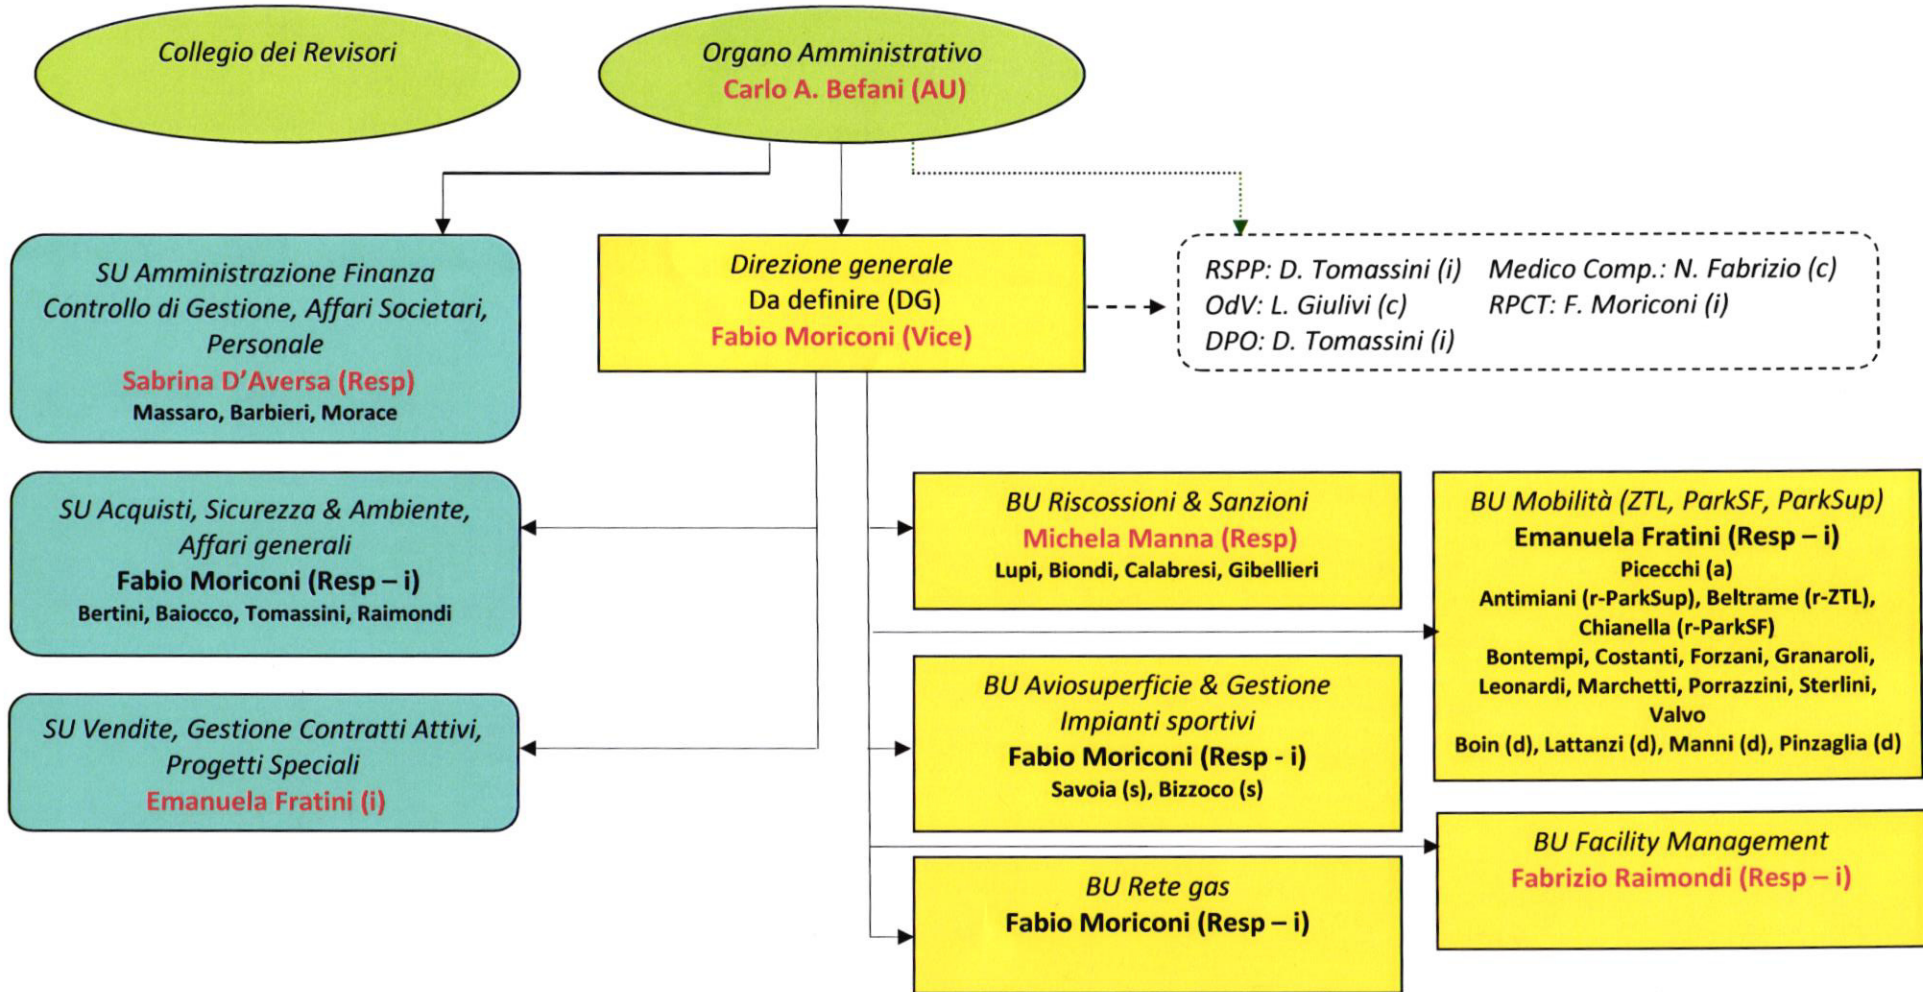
Collegio dei Revisori

Organo Amministrativo
Carlo A. Befani (AU)

SU Amministrazione Finanza Controllo di Gestione, Affari Societari, Personale
Sabrina D'Aversa (Resp)
Massaro, Barbieri, Morace

Direzione generale
Da definire (DG)
Fabio Moriconi (Vice)

RSPP: D. Tomassini (i)
OdV: L. Giulivi (c)
DPO: D. Tomassini (i)
Medico Comp.: N. Fabrizio (c)
RPCT: F. Moriconi (i)

SU Acquisti, Sicurezza & Ambiente, Affari generali
Fabio Moriconi (Resp – i)
Bertini, Baiocco, Tomassini, Raimondi

BU Riscossioni & Sanzioni
Michela Manna (Resp)
Lupi, Biondi, Calabresi, Gibellieri

BU Mobilità (ZTL, ParkSF, ParkSup)
Emanuela Fratini (Resp – i)
Picecchi (a)
Antimiani (r-ParkSup), Beltrame (r-ZTL), Chianella (r-ParkSF)
Bontempi, Costanti, Forzani, Granaroli, Leonardi, Marchetti, Porrazzini, Sterlini, Valvo
Boin (d), Lattanzi (d), Manni (d), Pinzaglia (d)

SU Vendite, Gestione Contratti Attivi, Progetti Speciali
Emanuela Fratini (i)

BU Aviosuperficie & Gestione Impianti sportivi
Fabio Moriconi (Resp - i)
Savoia (s), Bizzoco (s)

BU Facility Management
Fabrizio Raimondi (Resp – i)

BU Rete gas
Fabio Moriconi (Resp – i)